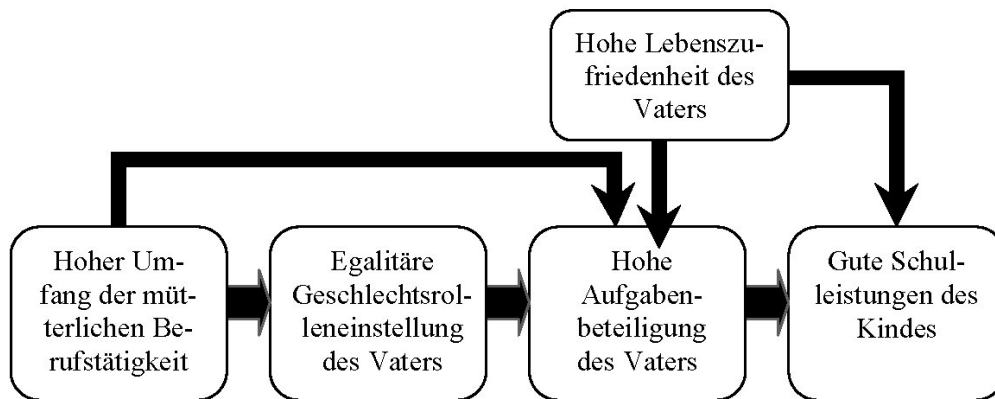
Hohe Lebenszufriedenheit des Vaters

Hoher Umfang der mütterlichen Berufstätigkeit

Egalitäre Geschlechtsrolleneinstellung des Vaters

Hohe Aufgabenbeteiligung des Vaters

Gute Schulleistungen des Kindes